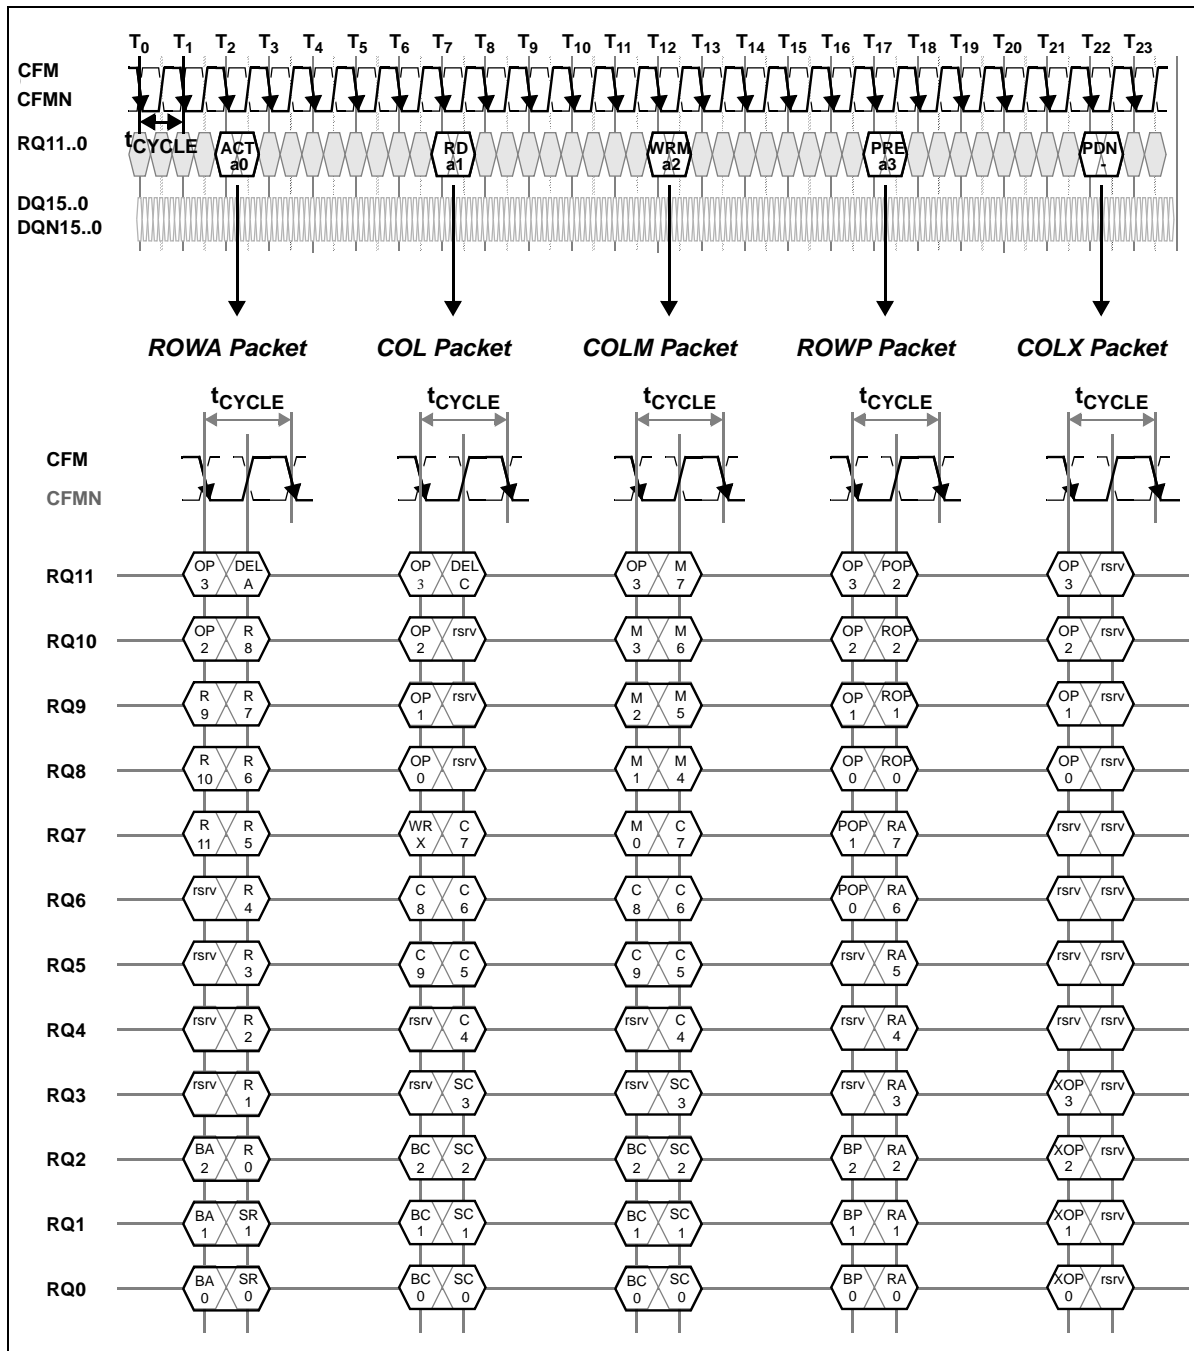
$T_0$ $T_1$ $T_2$ $T_3$ $T_4$ $T_5$ $T_6$ $T_7$ $T_8$ $T_9$ $T_{10}$ $T_{11}$ $T_{12}$ $T_{13}$ $T_{14}$ $T_{15}$ $T_{16}$ $T_{17}$ $T_{18}$ $T_{19}$ $T_{20}$ $T_{21}$ $T_{22}$ $T_{23}$

CFM
CFMN

RQ11..0 $t_{CYCLE}$ ACT a0 RD a1 WRM a2 PRE a3 PDN -

DQ15..0
DQN15..0

ROWA Packet COL Packet COLM Packet ROWP Packet COLX Packet

$t_{CYCLE}$ $t_{CYCLE}$ $t_{CYCLE}$ $t_{CYCLE}$ $t_{CYCLE}$

CFM
CFMN

| | ROWA Packet | COL Packet | COLM Packet | ROWP Packet | COLX Packet |
|---|---|---|---|---|---|
| RQ11 | OP 3 / DEL A | OP 3 / DEL C | OP 3 / M 7 | OP 3 / POP 2 | OP 3 / rsrv |
| RQ10 | OP 2 / R 8 | OP 2 / rsrv | M 3 / M 6 | OP 2 / ROP 2 | OP 2 / rsrv |
| RQ9 | R 9 / R 7 | OP 1 / rsrv | M 2 / M 5 | OP 1 / ROP 1 | OP 1 / rsrv |
| RQ8 | R 10 / R 6 | OP 0 / rsrv | M 1 / M 4 | OP 0 / ROP 0 | OP 0 / rsrv |
| RQ7 | R 11 / R 5 | WR X / C 7 | M 0 / C 7 | POP 1 / RA 7 | rsrv / rsrv |
| RQ6 | rsrv / R 4 | C 8 / C 6 | C 8 / C 6 | POP 0 / RA 6 | rsrv / rsrv |
| RQ5 | rsrv / R 3 | C 9 / C 5 | C 9 / C 5 | rsrv / RA 5 | rsrv / rsrv |
| RQ4 | rsrv / R 2 | rsrv / C 4 | rsrv / C 4 | rsrv / RA 4 | rsrv / rsrv |
| RQ3 | rsrv / R 1 | rsrv / SC 3 | rsrv / SC 3 | rsrv / RA 3 | XOP 3 / rsrv |
| RQ2 | BA 2 / R 0 | BC 2 / SC 2 | BC 2 / SC 2 | BP 2 / RA 2 | XOP 2 / rsrv |
| RQ1 | BA 1 / SR 1 | BC 1 / SC 1 | BC 1 / SC 1 | BP 1 / RA 1 | XOP 1 / rsrv |
| RQ0 | BA 0 / SR 0 | BC 0 / SC 0 | BC 0 / SC 0 | BP 0 / RA 0 | XOP 0 / rsrv |